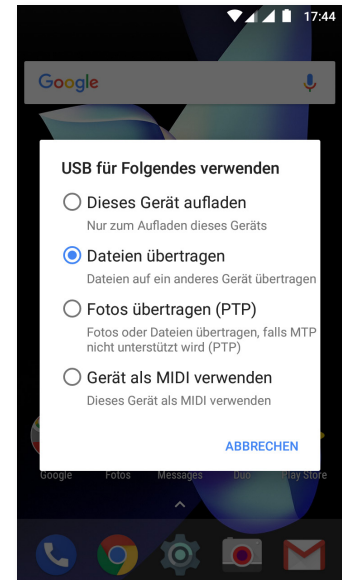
17:44

Google

USB für Folgendes verwenden

Dieses Gerät aufladen
Nur zum Aufladen dieses Geräts

Dateien übertragen
Dateien auf ein anderes Gerät übertragen

Fotos übertragen (PTP)
Fotos oder Dateien übertragen, falls MTP nicht unterstützt wird (PTP)

Gerät als MIDI verwenden
Dieses Gerät als MIDI verwenden

ABBRECHEN

Google Fotos Messages Duo Play Store